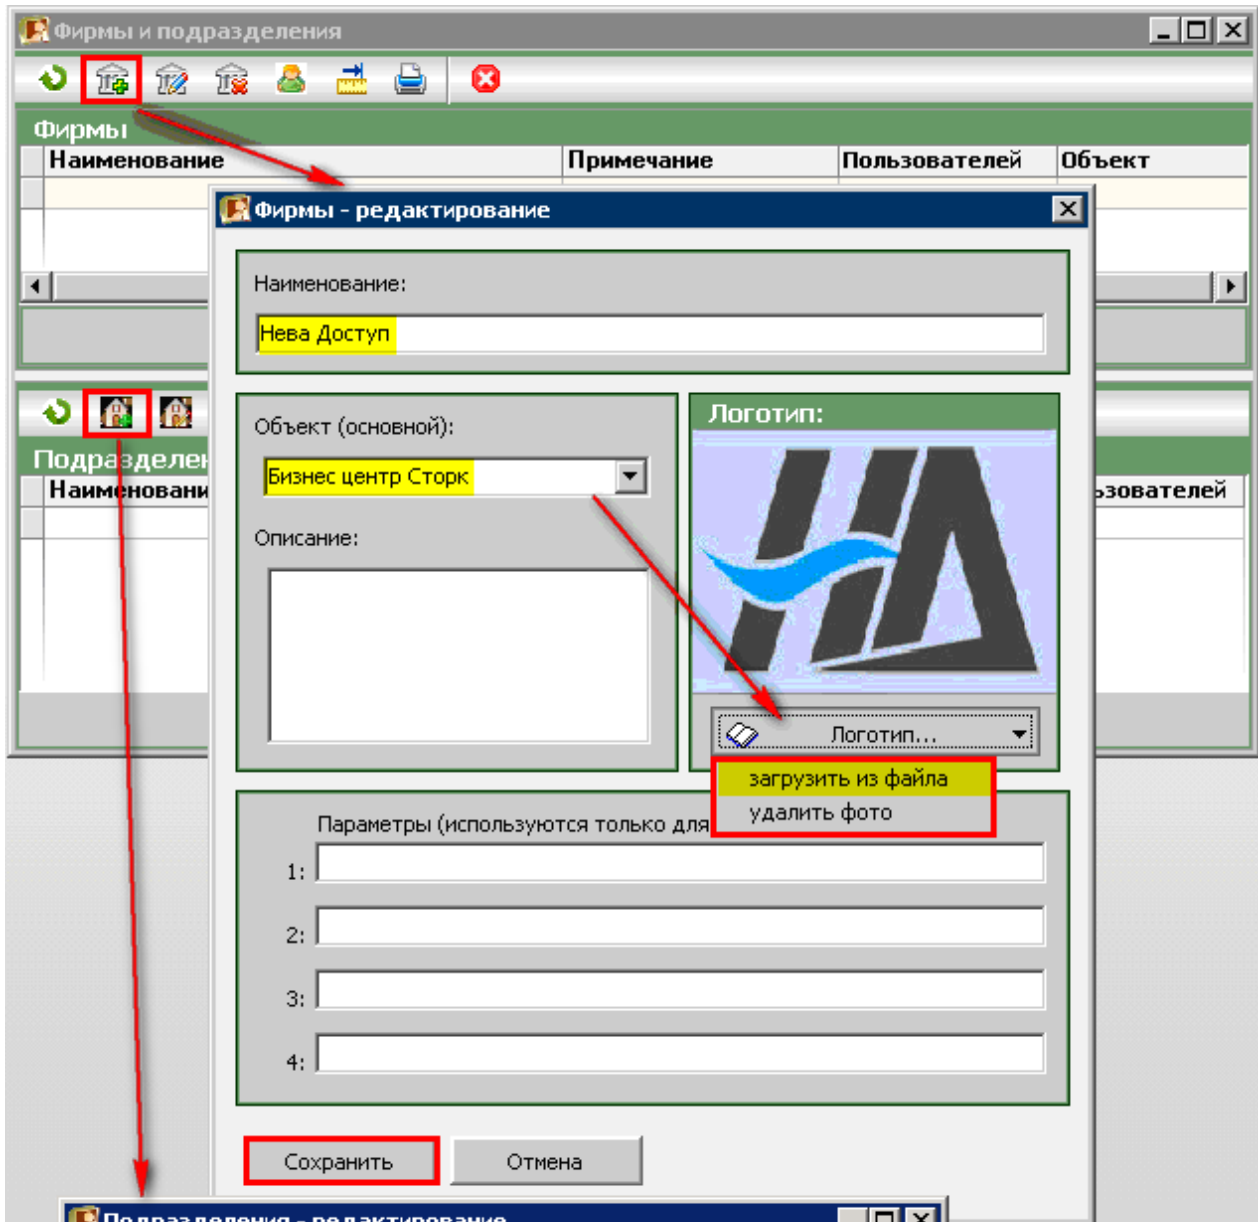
Фирмы и подразделения

Фирмы

| Наименование | Примечание | Пользователей | Объект |
|---|---|---|---|

Подраздел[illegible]

Наименовани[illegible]

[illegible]зователей

Фирмы - редактирование

Наименование:

Нева Доступ

Объект (основной):

Бизнес центр Сторк

Описание:

Логотип:

Логотип...

загрузить из файла

удалить фото

Параметры (используются только для

1:

2:

3:

4:

Сохранить

Отмена

Подразделения - редактирование